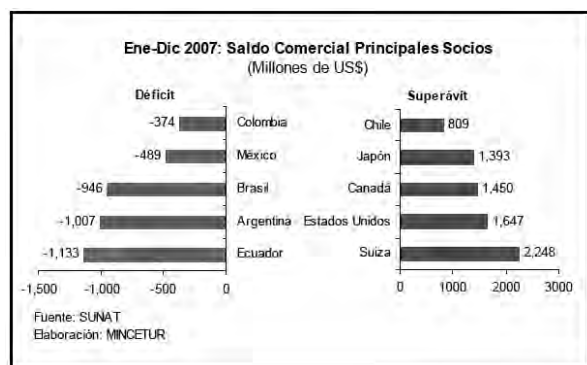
Ene-Dic 2007: Saldo Comercial Principales Socios
(Millones de US$)

Déficit

| Socio | Valor |
|---|---|
| Colombia | -374 |
| México | -489 |
| Brasil | -946 |
| Argentina | -1,007 |
| Ecuador | -1,133 |

-1,500 -1,000 -500 0

Superávit

| Socio | Valor |
|---|---|
| Chile | 809 |
| Japón | 1,393 |
| Canadá | 1,450 |
| Estados Unidos | 1,647 |
| Suiza | 2,248 |

0 1000 2000 3000

Fuente: SUNAT
Elaboración: MINCETUR